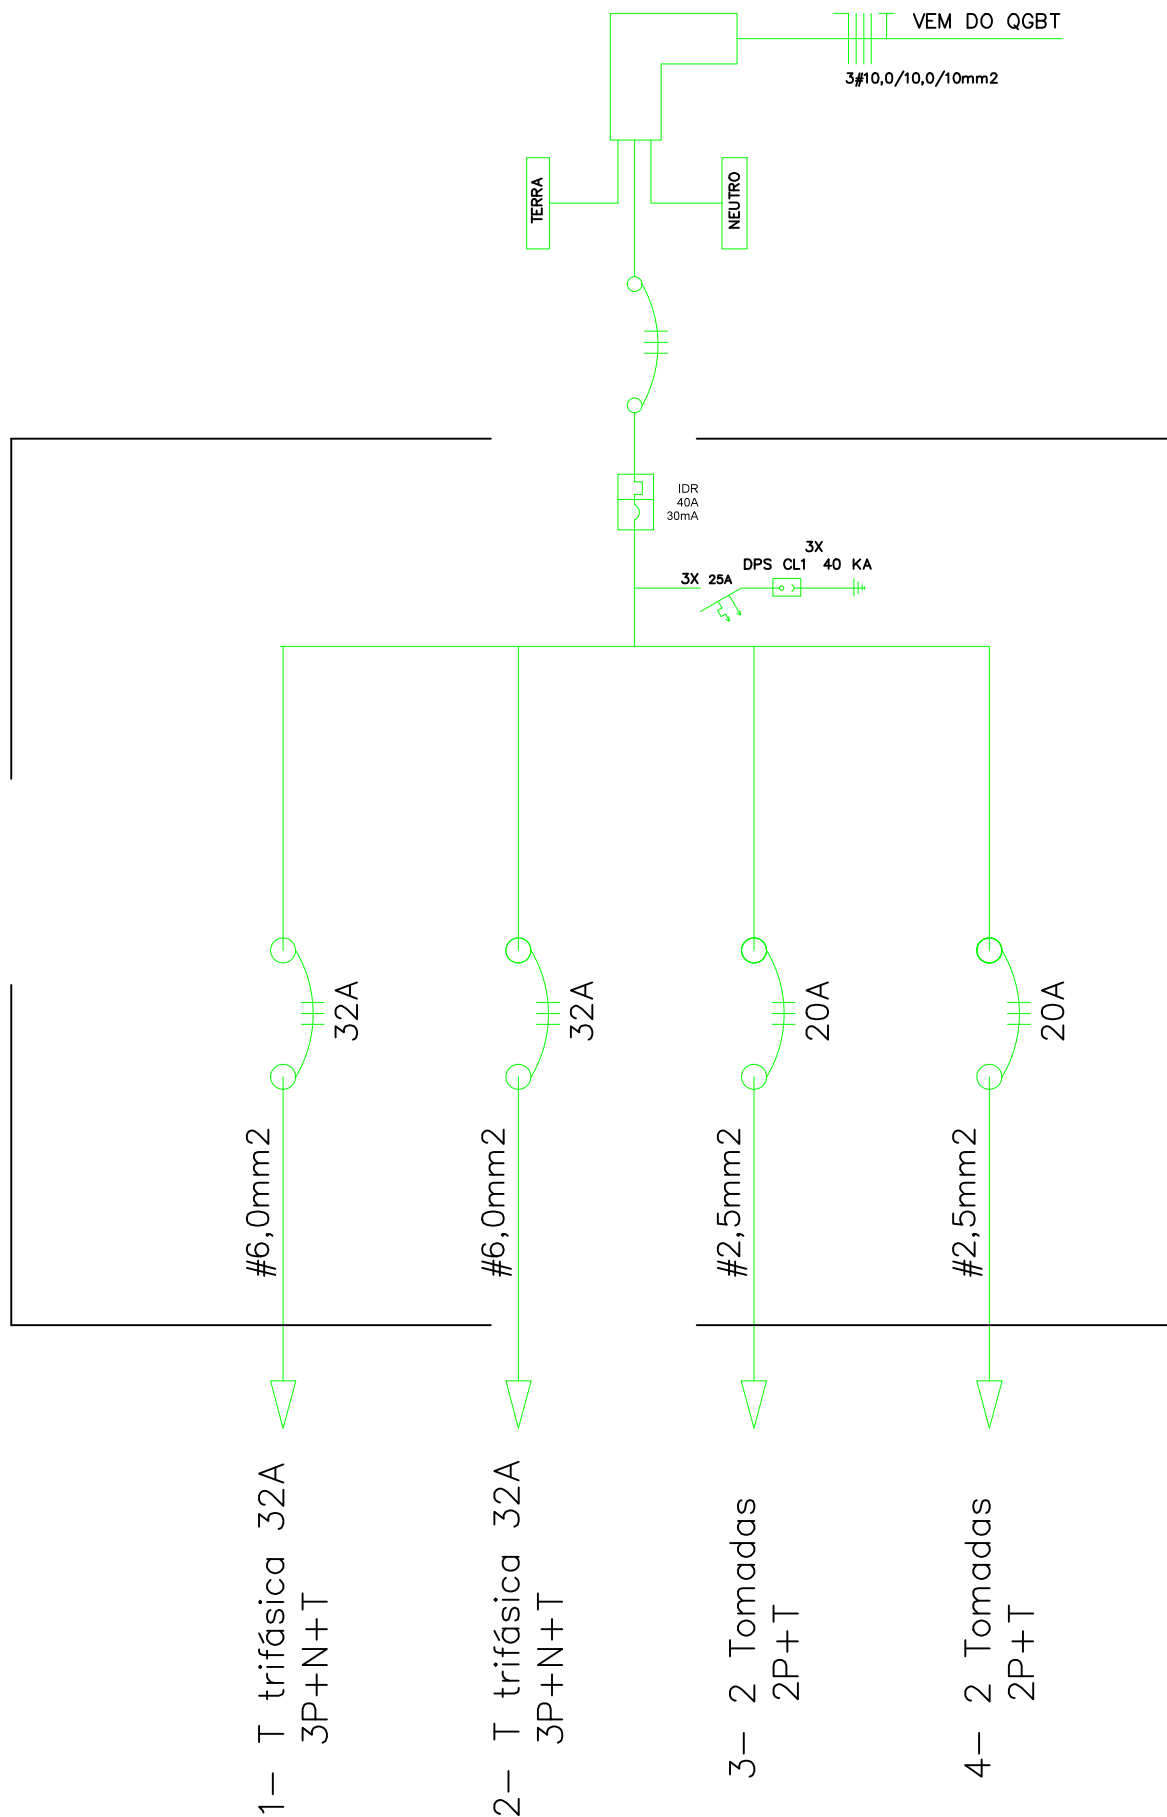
VEM DO QGBT
3#10,0/10,0/10mm2
TERRA
NEUTRO
IDR
40A
30mA
3X
DPS CL1 40 KA
3X 25A
32A
32A
20A
20A
#6,0mm2
#6,0mm2
#2,5mm2
#2,5mm2
1- T trifásica 32A
3P+N+T
2- T trifásica 32A
3P+N+T
3- 2 Tomadas
2P+T
4- 2 Tomadas
2P+T